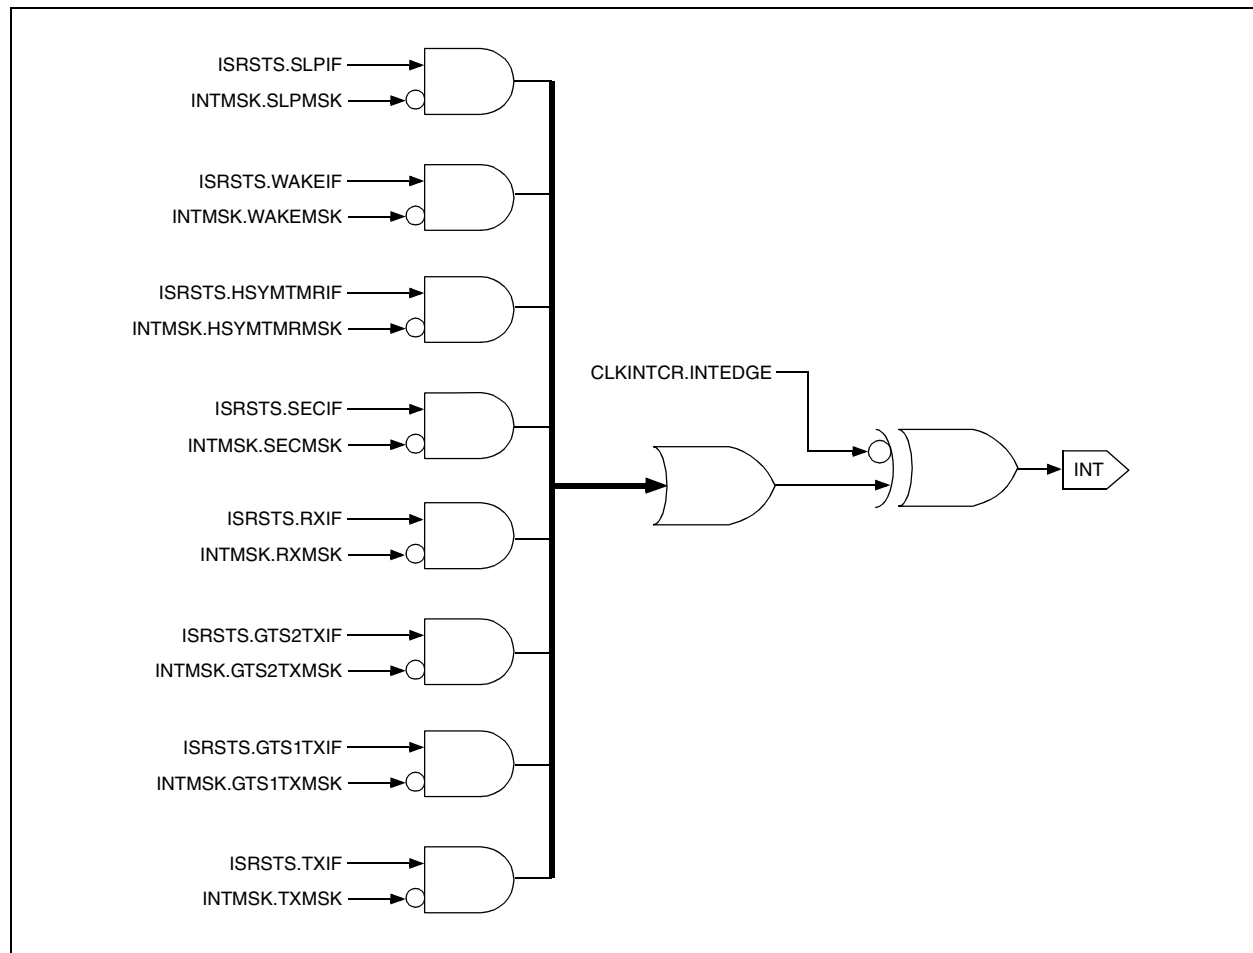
ISRSTS.SLPIF
INTMSK.SLPMSK

ISRSTS.WAKEIF
INTMSK.WAKEMSK

ISRSTS.HSYMTMRIF
INTMSK.HSYMTMRMSK

ISRSTS.SECIF
INTMSK.SECMSK

ISRSTS.RXIF
INTMSK.RXMSK

ISRSTS.GTS2TXIF
INTMSK.GTS2TXMSK

ISRSTS.GTS1TXIF
INTMSK.GTS1TXMSK

ISRSTS.TXIF
INTMSK.TXMSK

CLKINTCR.INTEDGE

INT